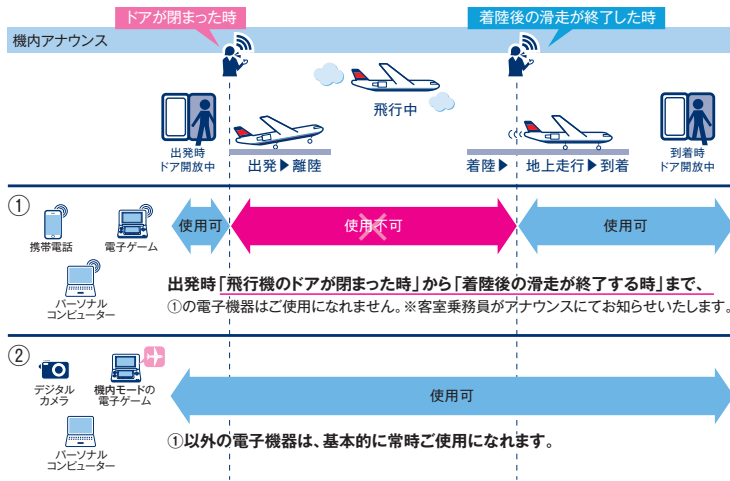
ドアが閉まった時

着陸後の滑走が終了した時

機内アナウンス

飛行中

出発時
ドア開放中

出発▶離陸

着陸▶

地上走行▶到着

到着時
ドア開放中

①

携帯電話

電子ゲーム

パーソナル
コンピューター

使用可

使用不可

使用可

出発時「飛行機のドアが閉まった時」から「着陸後の滑走が終了する時」まで、
①の電子機器はご使用になれません。※客室乗務員がアナウンスにてお知らせいたします。

②

デジタル
カメラ

機内モードの
電子ゲーム

パーソナル
コンピューター

使用可

①以外の電子機器は、基本的に常時ご使用になれます。